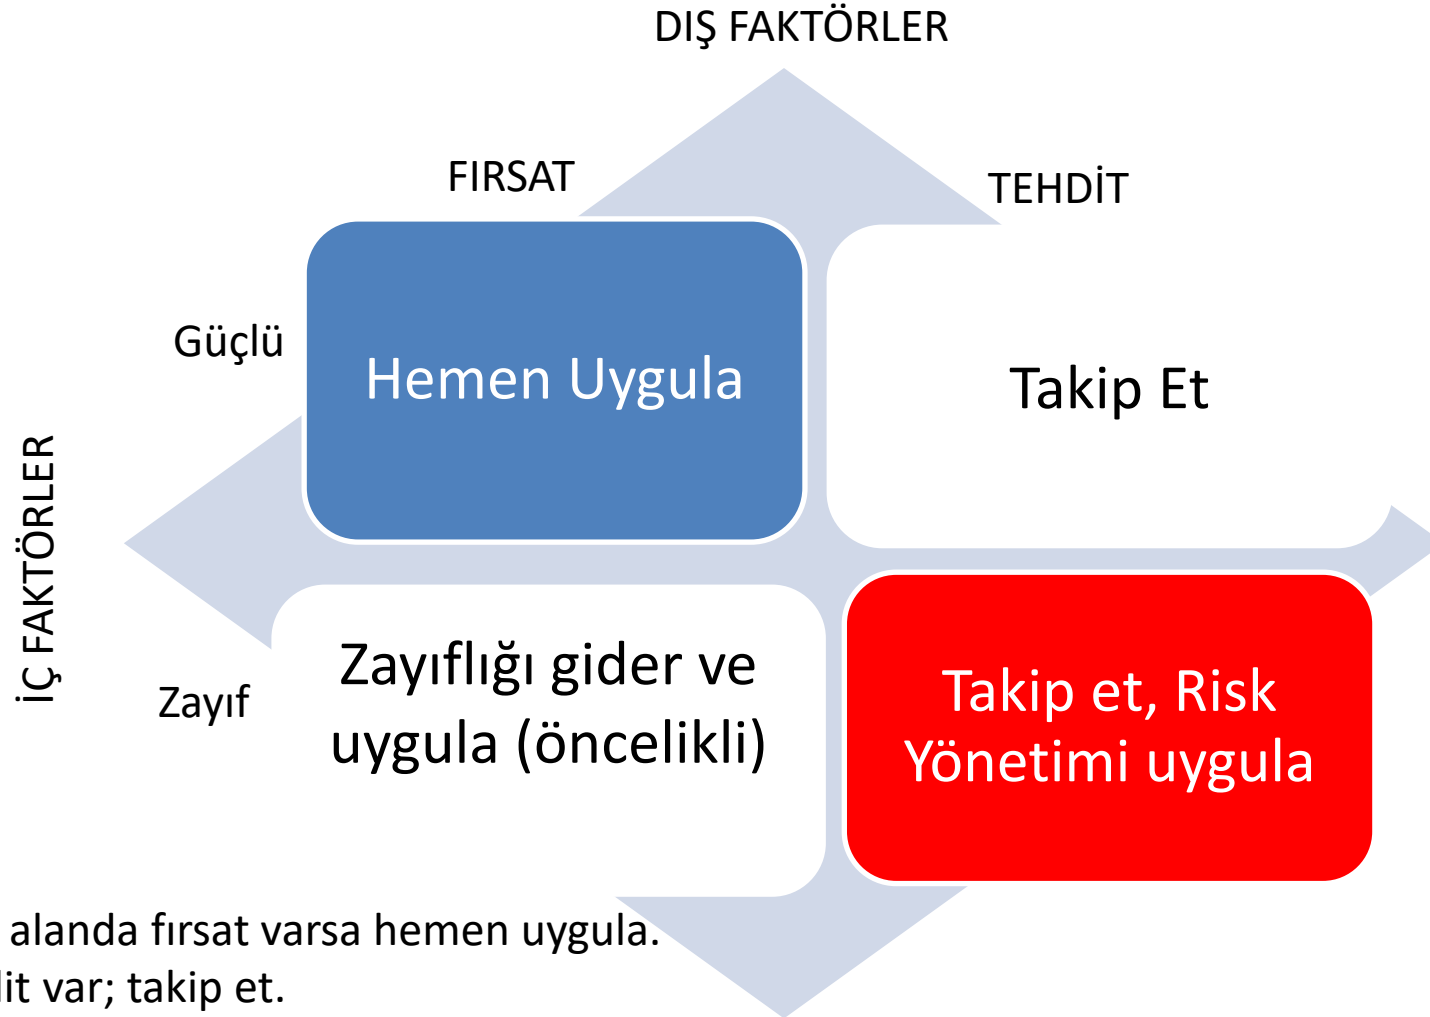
DIŞ FAKTÖRLER

FIRSAT

TEHDİT

Güçlü

Hemen Uygula

Takip Et

İÇ FAKTÖRLER

Zayıf

Zayıflığı gider ve uygula (öncelikli)

Takip et, Risk Yönetimi uygula

alanda fırsat varsa hemen uygula.
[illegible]it var; takip et.